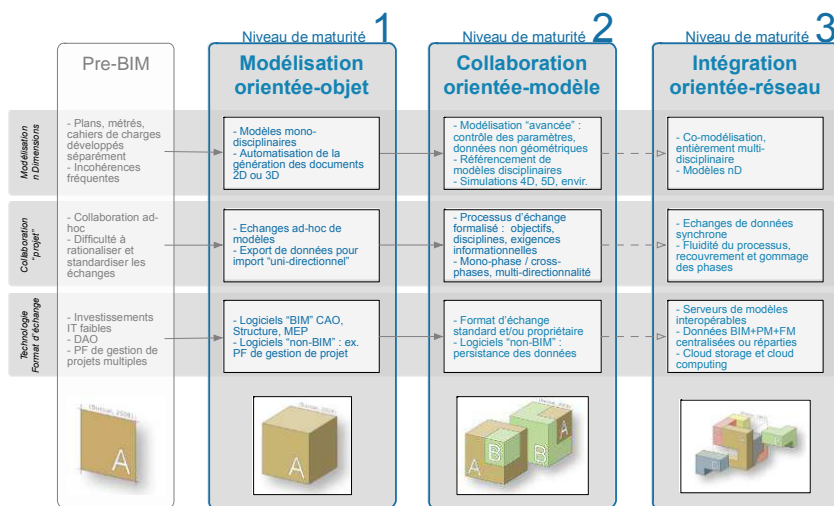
Pre-BIM

Niveau de maturité 1
Modélisation orientée-objet

Niveau de maturité 2
Collaboration orientée-modèle

Niveau de maturité 3
Intégration orientée-réseau

Modélisation n Dimensions

- Plans, métrés, cahiers de charges développés séparément
- Incohérences fréquentes

- Modèles mono-disciplinaires
- Automatisation de la génération des documents 2D ou 3D

- Modélisation "avancée" : contrôle des paramètres, données non géométriques
- Référencement de modèles disciplinaires
- Simulations 4D, 5D, envir.

- Co-modélisation, entièrement multi-disciplinaire
- Modèles nD

Collaboration "projet"

- Collaboration ad-hoc
- Difficulté à rationaliser et standardiser les échanges

- Echanges ad-hoc de modèles
- Export de données pour import "uni-directionnel"

- Processus d'échange formalisé : objectifs, disciplines, exigences informationnelles
- Mono-phase / cross-phases, multi-directionalité

- Echanges de données synchrone
- Fluidité du processus, recouvrement et gommage des phases

Technologie Format d'échange

- Investissements IT faibles
- DAO
- PF de gestion de projets multiples

- Logiciels "BIM" CAO, Structure, MEP
- Logiciels "non-BIM" : ex. PF de gestion de projet

- Format d'échange standard et/ou propriétaire
- Logiciels "non-BIM" : persistance des données

- Serveurs de modèles interopérables
- Données BIM+PM+FM centralisées ou réparties
- Cloud storage et cloud computing

(Succar, 2008)
A
(Succar, 2008)
A
(Succar, 2008)
A B B A